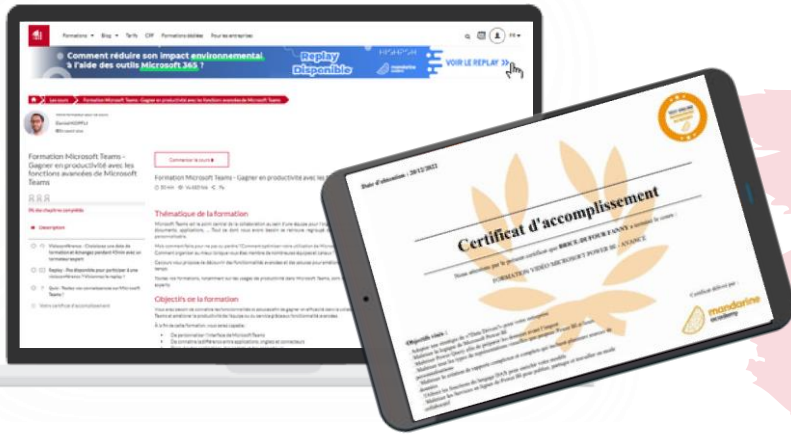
Formations ▾ Blog ▾ Tarifs CPF Formations éligibles Pour les entreprises

Comment réduire son impact environnemental à l'aide des outils Microsoft 365 ?

Replay Disponible

mandarine

VOIR LE REPLAY »

Les cours > Formation Microsoft Teams - Gagner en productivité avec les fonctions avancées de Microsoft Teams

Daniel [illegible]

Formation Microsoft Teams - Gagner en productivité avec les fonctions avancées de Microsoft Teams

Commencer le cours

Formation Microsoft Teams - Gagner en productivité avec les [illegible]

Description

Visioconférence : Choisissez une date de formation et échangez pendant 1h avec un formateur expert

Replay : Pas disponible pour participer à une visioconférence ? Visionnez le replay !

Quiz : Testez vos connaissances sur Microsoft Teams !

Votre certificat d'accomplissement

Thématique de la formation

Objectifs de la formation

Date d'obtention : 20/12/2022

Certificat d'accomplissement

Nous attestons par le présent certificat que BRICE DUFOUR FANNY a terminé le cours :

FORMATION VIDEO MICROSOFT POWER BI - AVANCE

Certificat délivré par :

mandarine academy

Objectifs visés :
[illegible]